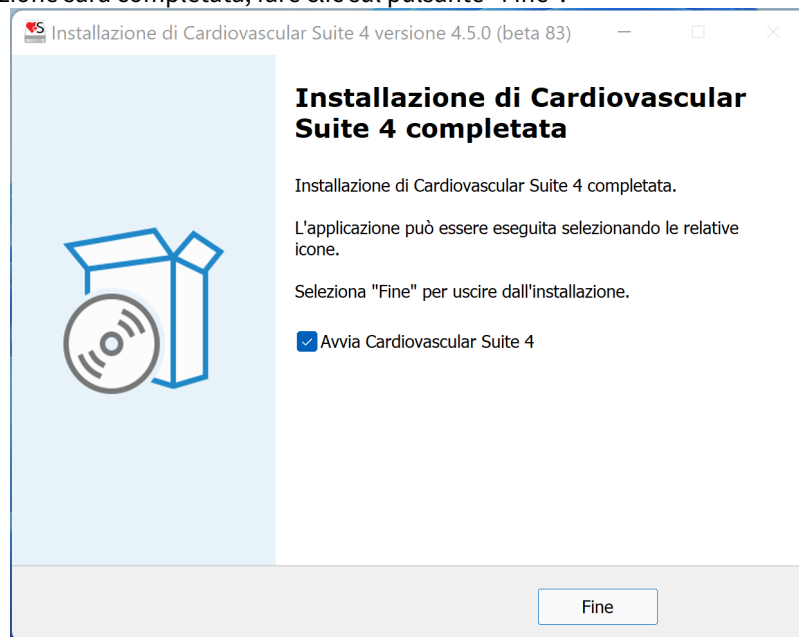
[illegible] sarà completata, fare clic sul pulsante "Fine".

Installazione di Cardiovascular Suite 4 versione 4.5.0 (beta 83)

Installazione di Cardiovascular Suite 4 completata

Installazione di Cardiovascular Suite 4 completata.

L'applicazione può essere eseguita selezionando le relative icone.

Seleziona "Fine" per uscire dall'installazione.

Avvia Cardiovascular Suite 4

Fine